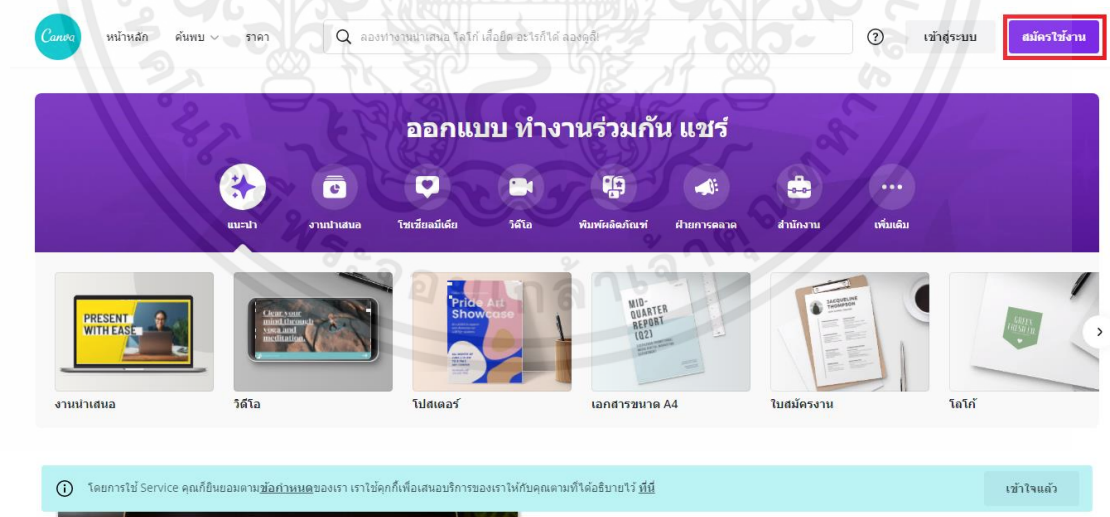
Canva หน้าหลัก ค้นพบ ราคา

ลองทำงานนำเสนอ โลโก้ เสื้อยืด อะไรก็ได้ ลองดูสิ!

? เข้าสู่ระบบ สมัครใช้งาน

ออกแบบ ทำงานร่วมกัน แชร์

แนะนำ งานนำเสนอ โซเชียลมีเดีย วิดีโอ พิมพ์ผลิตภัณฑ์ ฝ่ายการตลาด สำนักงาน เพิ่มเติม

PRESENT WITH EASE

Clear your mind through yoga and meditation.

Pride Art Showcase

MID-QUARTER REPORT (Q2)

JACQUELINE THOMPSON

GREEN FRESH CO

งานนำเสนอ วิดีโอ โปสเตอร์ เอกสารขนาด A4 ใบสมัครงาน โลโก้

โดยการใช้ Service คุณก็ยินยอมตามข้อกำหนดของเรา เราใช้คุกกี้เพื่อเสนอบริการของเราให้กับคุณตามที่ได้อธิบายไว้ ที่นี่

เข้าใจแล้ว